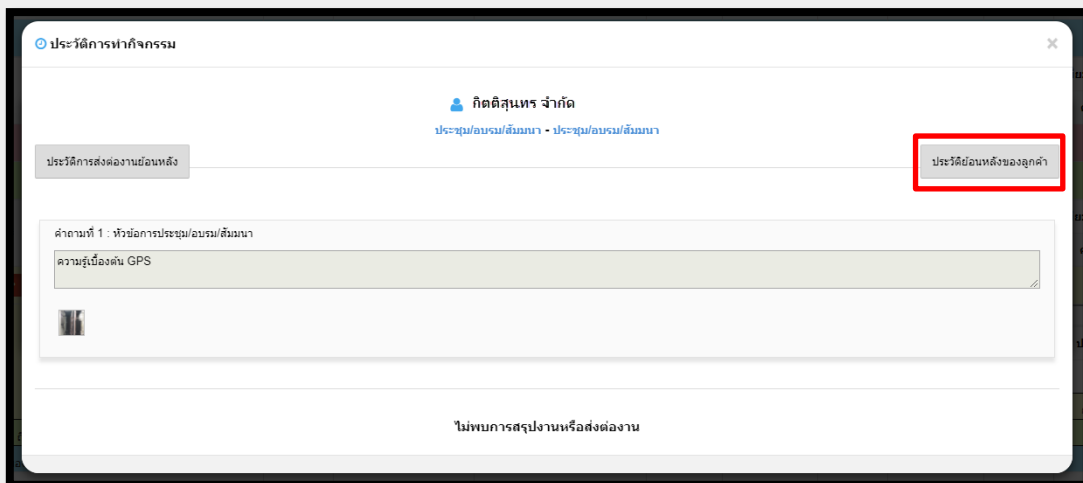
ประวัติการทำกิจกรรม

×

กิตติสุนทร จำกัด

ประชุม/อบรม/สัมมนา - ประชุม/อบรม/สัมมนา

ประวัติการส่งต่องานย้อนหลัง

ประวัติย้อนหลังของลูกค้า

คำถามที่ 1 : หัวข้อการประชุม/อบรม/สัมมนา

ความรู้เบื้องต้น GPS

ไม่พบการสรุปงานหรือส่งต่องาน